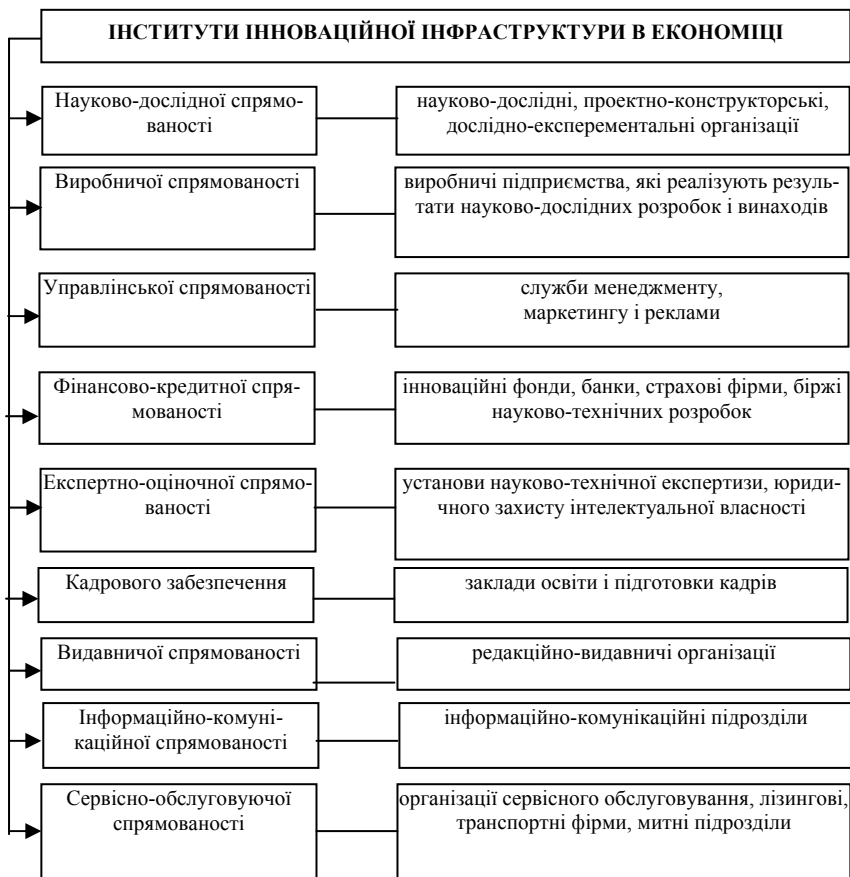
ІНСТИТУТИ ІННОВАЦІЙНОЇ ІНФРАСТРУКТУРИ В ЕКОНОМІЦІ

Науково-дослідної спрямованості

науково-дослідні, проектно-конструкторські, дослідно-експерементальні організації

Виробничої спрямованості

виробничі підприємства, які реалізують результати науково-дослідних розробок і винаходів

Управлінської спрямованості

служби менеджменту, маркетингу і реклами

Фінансово-кредитної спрямованості

інноваційні фонди, банки, страхові фірми, біржі науково-технічних розробок

Експертно-оціночної спрямованості

установи науково-технічної експертизи, юридичного захисту інтелектуальної власності

Кадрового забезпечення

заклади освіти і підготовки кадрів

Видавничої спрямованості

редакційно-видавничі організації

Інформаційно-комунікаційної спрямованості

інформаційно-комунікаційні підрозділи

Сервісно-обслуговуючої спрямованості

організації сервісного обслуговування, лізингові, транспортні фірми, митні підрозділи